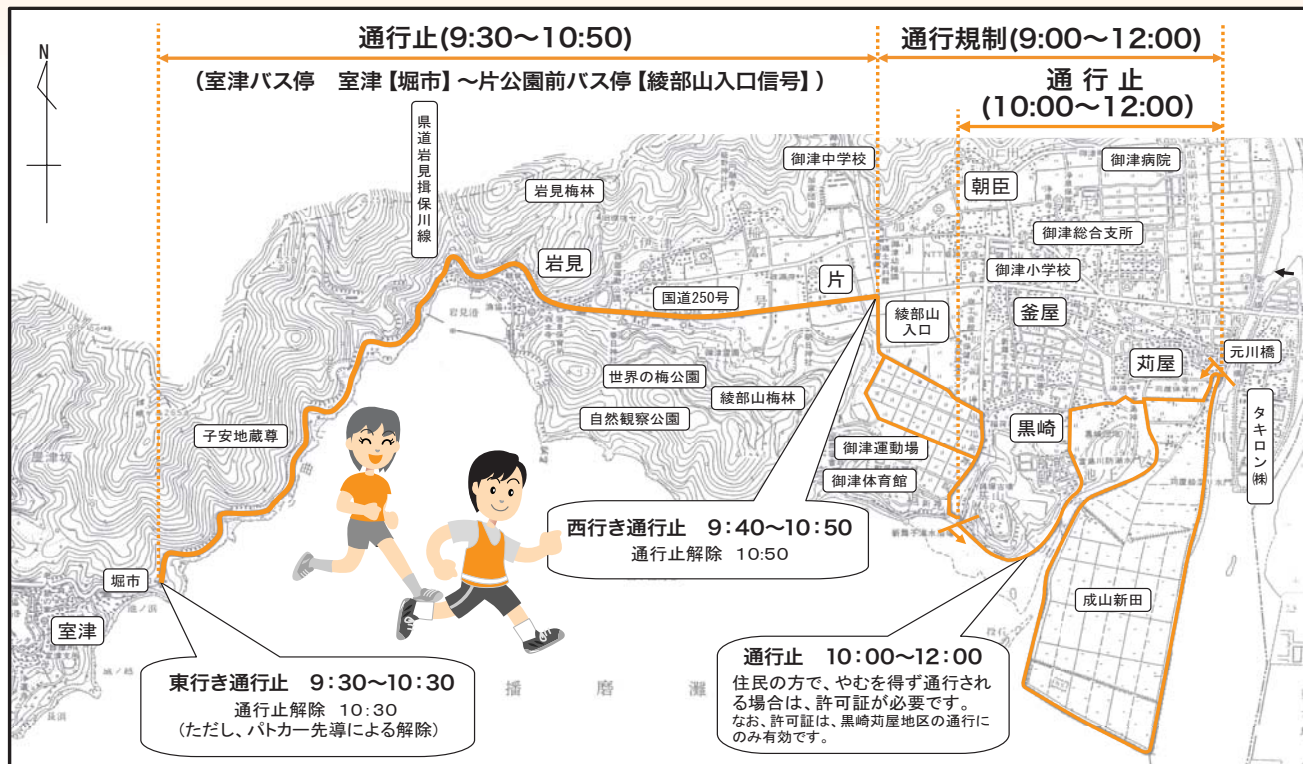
通行止(9:30〜10:50)

(室津バス停　室津【堀市】〜片公園前バス停【綾部山入口信号】)

通行規制(9:00〜12:00)

通行止
(10:00〜12:00)

N

県道岩見揖保川線

岩見梅林

岩見

国道250号

片

御津中学校

朝臣

御津病院

御津総合支所

御津小学校

釜屋

綾部山入口

苅屋

元川橋

世界の梅公園

綾部山梅林

自然観察公園

子安地蔵尊

御津運動場

御津体育館

黒崎

タキロン㈱

西行き通行止　9:40〜10:50
通行止解除　10:50

成山新田

堀市

室津

東行き通行止　9:30〜10:30
通行止解除　10:30
(ただし、パトカー先導による解除)

播　磨　灘

通行止　10:00〜12:00
住民の方で、やむを得ず通行される場合は、許可証が必要です。
なお、許可証は、黒崎苅屋地区の通行にのみ有効です。